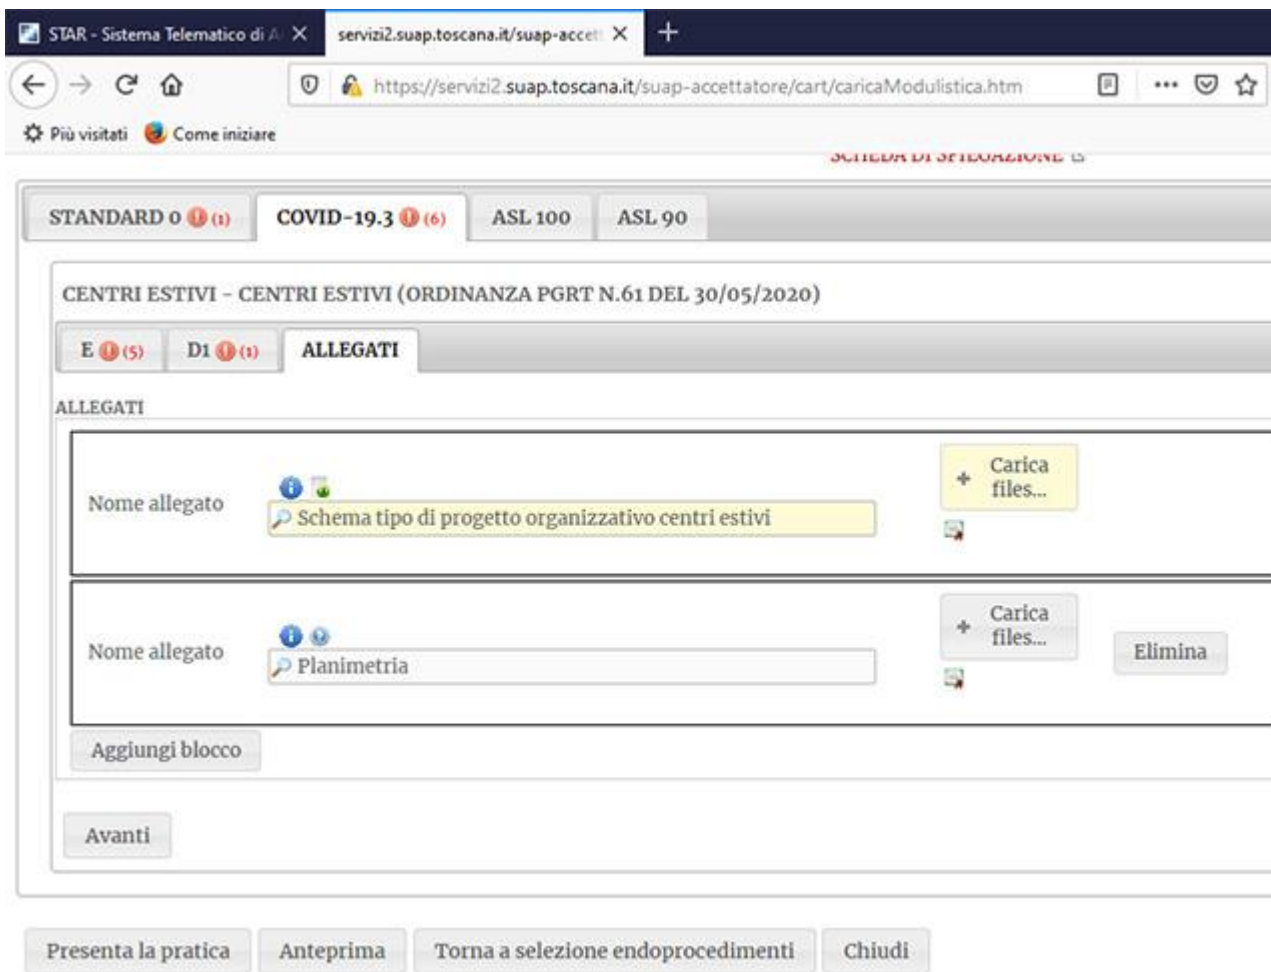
STAR - Sistema Telematico di A
servizi2.suap.toscana.it/suap-accet
https://servizi2.suap.toscana.it/suap-accettatore/cart/caricaModulistica.htm
Più visitati Come iniziare

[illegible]

STANDARD 0 (1) COVID-19.3 (6) ASL 100 ASL 90

CENTRI ESTIVI - CENTRI ESTIVI (ORDINANZA PGRT N.61 DEL 30/05/2020)

E (5) D1 (1) ALLEGATI

ALLEGATI

Nome allegato
Schema tipo di progetto organizzativo centri estivi
Carica files...

Nome allegato
Planimetria
Carica files...
Elimina

Aggiungi blocco

Avanti

Presenta la pratica Anteprima Torna a selezione endoprocedimenti Chiudi